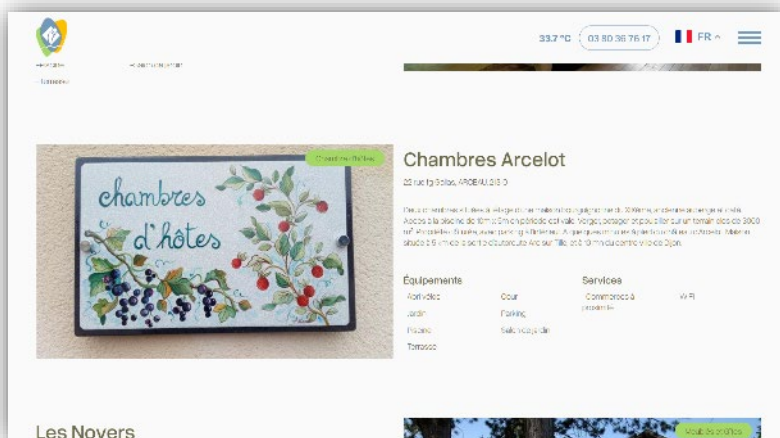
33.7 °C 03 80 36 75 17 FR

Chambres d'hôtes

chambres d'hôtes

Chambres Arcelot

22 rue de Sallès, ARCEAU 21310

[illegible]

Équipements

Activités

Jardin

Piscine

Terrasse

Cour

Parking

Salon de jardin

Services

Commerces à proximité

Wifi

Les Noyers

Meublés de tourisme